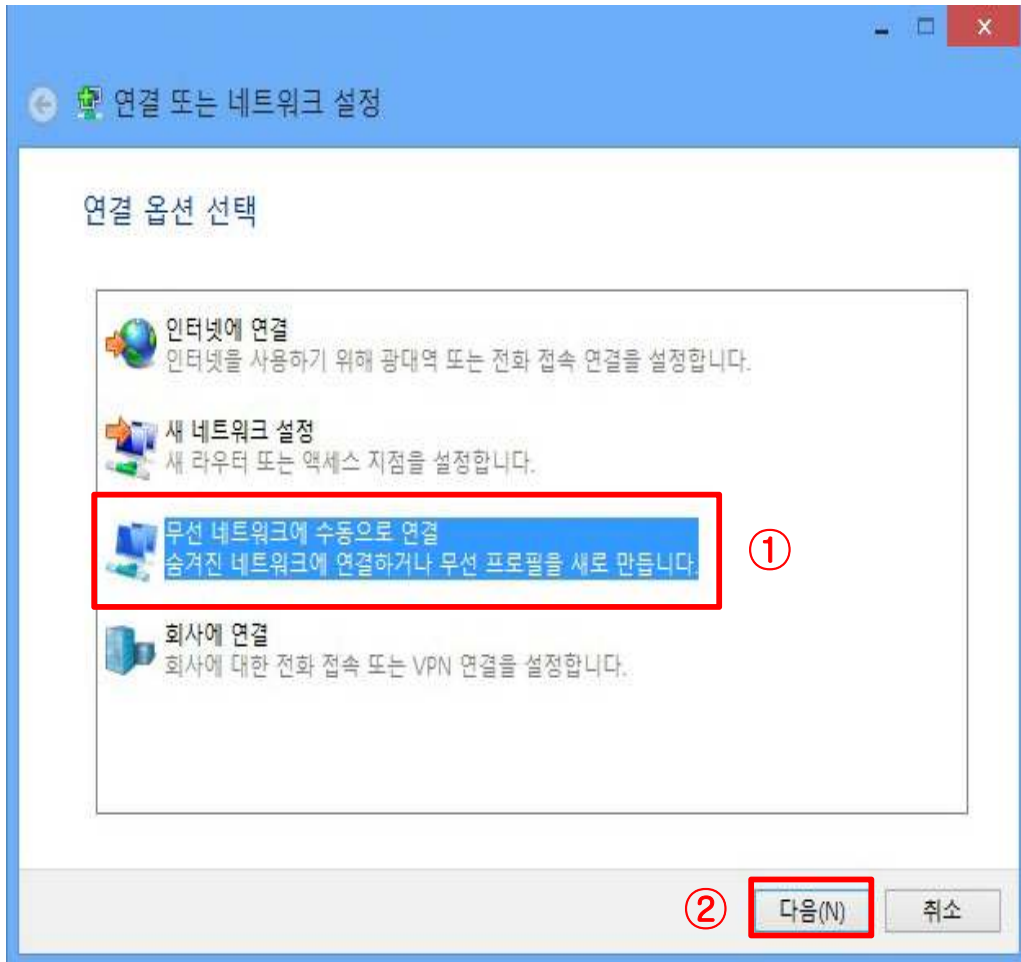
연결 또는 네트워크 설정

연결 옵션 선택

인터넷에 연결
인터넷을 사용하기 위해 광대역 또는 전화 접속 연결을 설정합니다.

새 네트워크 설정
새 라우터 또는 액세스 지점을 설정합니다.

무선 네트워크에 수동으로 연결
숨겨진 네트워크에 연결하거나 무선 프로필을 새로 만듭니다.

①

회사에 연결
회사에 대한 전화 접속 또는 VPN 연결을 설정합니다.

②

다음(N)

취소